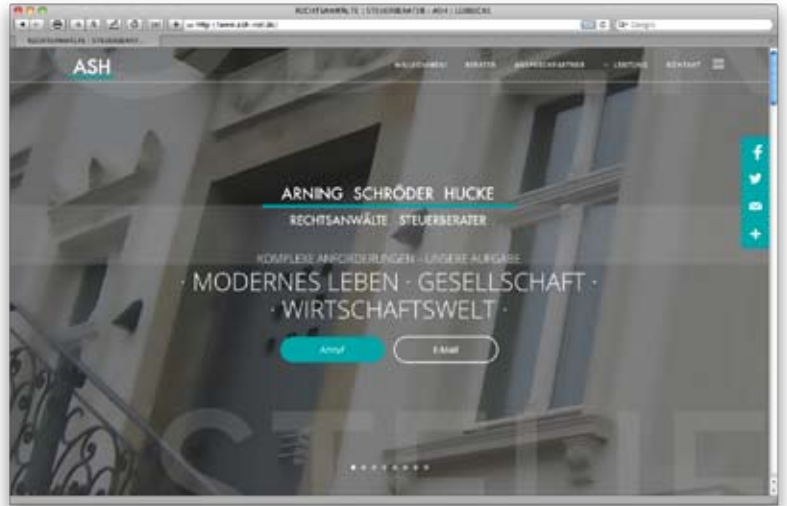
RECHTSANWÄLTE | STEUERBERATER - ASH | LÜBECK

http://www.ash-net.de/

Google

RECHTSANWÄLTE | STEUERBERAT...

ASH

WILLKOMMEN BERATER ANSPRECHPARTNER LEISTUNG KONTAKT

ARNING SCHRÖDER HUCKE

RECHTSANWÄLTE STEUERBERATER

KOMPLEXE ANFORDERUNGEN – UNSERE AUFGABE

· MODERNES LEBEN · GESELLSCHAFT · WIRTSCHAFTSWELT ·

Anruf

E-Mail